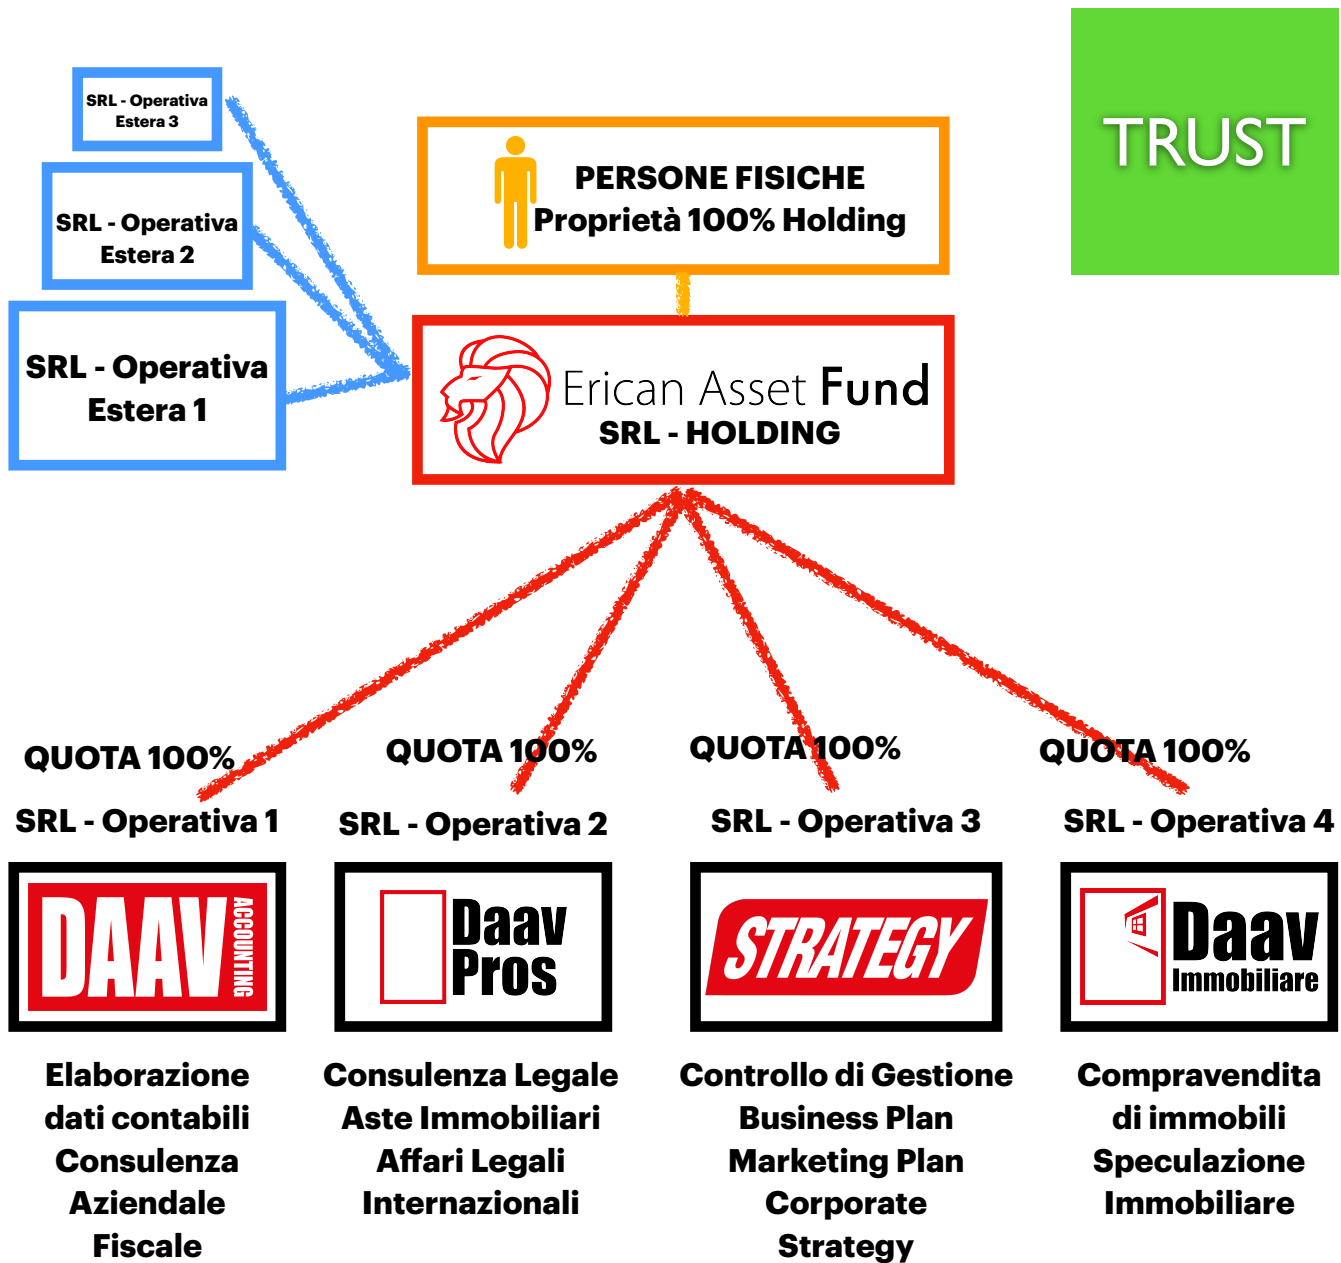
SRL - Operativa Estera 3

SRL - Operativa Estera 2

SRL - Operativa Estera 1

PERSONE FISICHE
Proprietà 100% Holding

TRUST

Erican Asset Fund
SRL - HOLDING

QUOTA 100%
SRL - Operativa 1
DAAV ACCOUNTING
Elaborazione dati contabili Consulenza Aziendale Fiscale

QUOTA 100%
SRL - Operativa 2
Daav Pros
Consulenza Legale Aste Immobiliari Affari Legali Internazionali

QUOTA 100%
SRL - Operativa 3
STRATEGY
Controllo di Gestione Business Plan Marketing Plan Corporate Strategy

QUOTA 100%
SRL - Operativa 4
Daav Immobiliare
Compravendita di immobili Speculazione Immobiliare